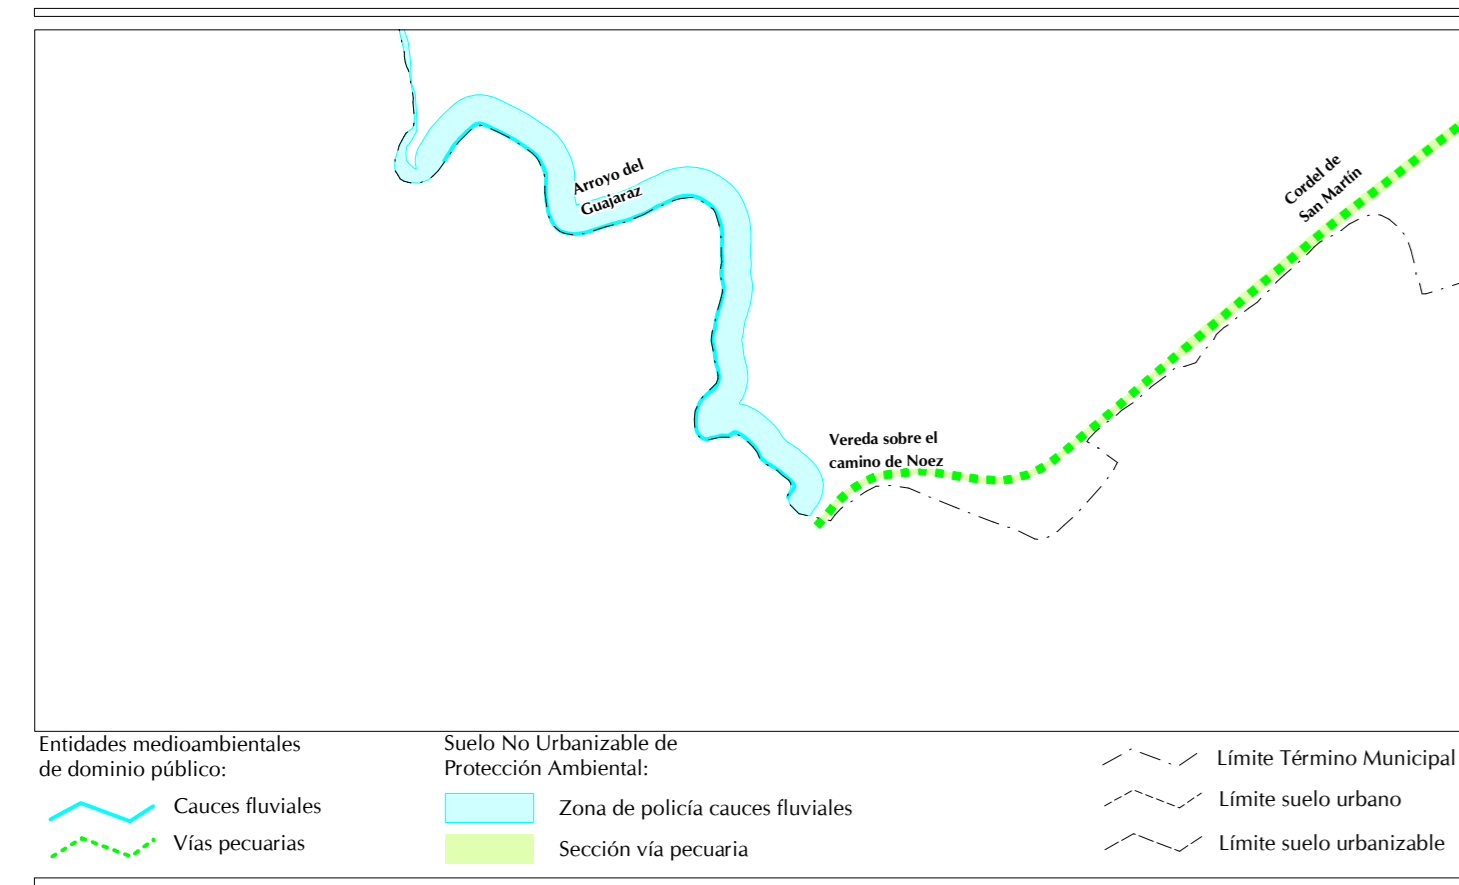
Arroyo del Guajaraz

Cordel de San Martín

Vereda sobre el camino de Noez

Entidades medioambientales de dominio público:

Cauces fluviales

Vías pecuarias

Suelo No Urbanizable de Protección Ambiental:

Zona de policía cauces fluviales

Sección vía pecuaria

Límite Término Municipal

Límite suelo urbano

Límite suelo urbanizable